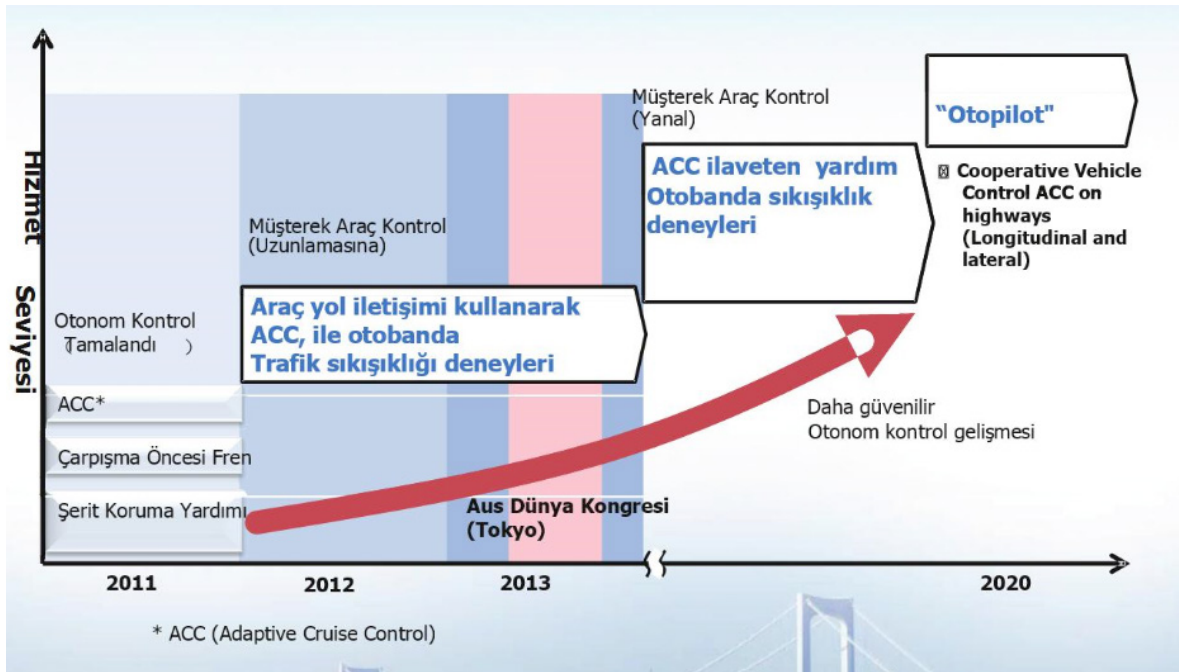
Hizmet Seviyesi

Müşterek Araç Kontrol (Yanal)

"Otopilot"

ACC ilaveten yardım Otobanda sıkışıklık deneyleri

※ Cooperative Vehicle Control ACC on highways (Longitudinal and lateral)

Müşterek Araç Kontrol (Uzunlamasına)

Araç yol iletişimi kullanarak ACC, ile otobanda Trafik sıkışıklığı deneyleri

Otonom Kontrol (Tamalandı )

ACC*

Çarpışma Öncesi Fren

Şerit Koruma Yardımı

Daha güvenilir Otonom kontrol gelişmesi

Aus Dünya Kongresi (Tokyo)

2011

2012

2013

2020

* ACC (Adaptive Cruise Control)